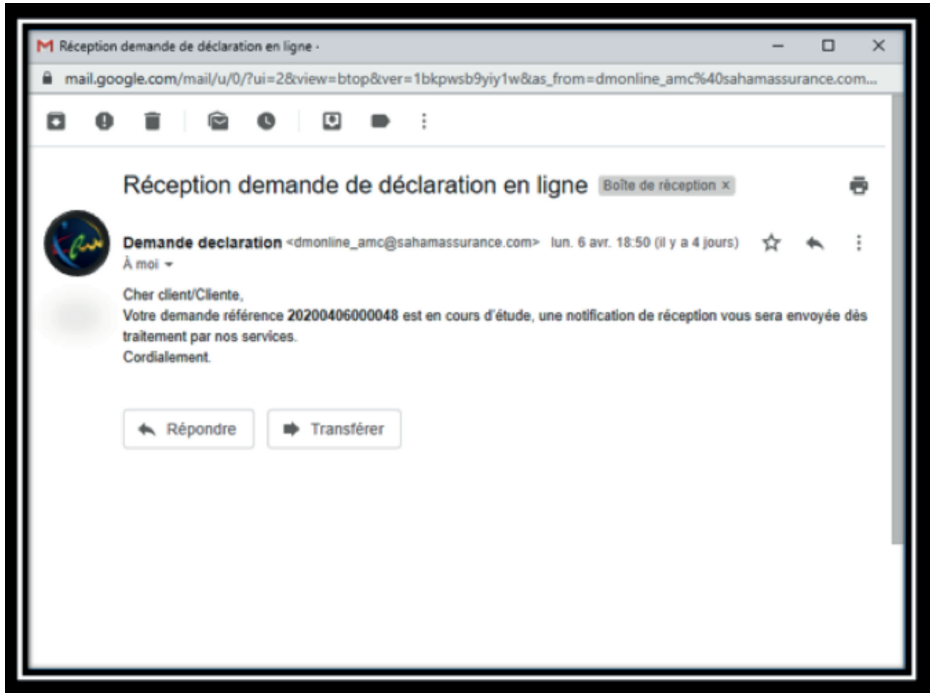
Réception demande de déclaration en ligne -

mail.google.com/mail/u/0/?ui=2&view=btop&ver=1bkpwsb9yiy1w&as_from=dmonline_amc%40sahamassurance.com...

Réception demande de déclaration en ligne Boîte de réception ×

Demande declaration <dmonline_amc@sahamassurance.com> lun. 6 avr. 18:50 (il y a 4 jours)

À moi

Cher client/Cliente,
Votre demande référence 20200406000048 est en cours d'étude, une notification de réception vous sera envoyée dès traitement par nos services.
Cordialement.

Répondre Transférer